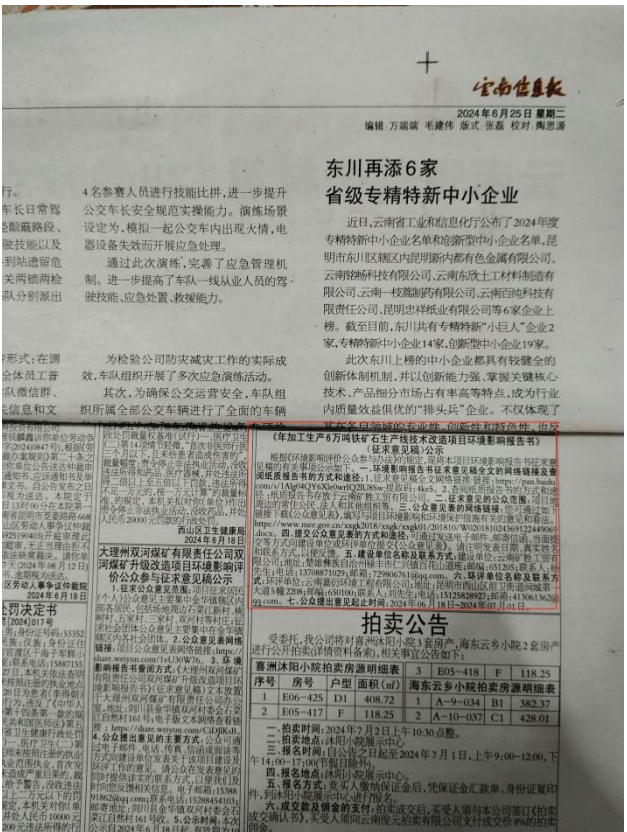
云南信息报

2024年6月25日 星期二
编辑 万涵端 毛建伟 版式 张燕 校对 陶思源

东川再添6家
省级专精特新中小企业

近日，云南省工业和信息化厅公布了2024年度专精特新中小企业名单和创新型中小企业名单，昆明市东川区辖区内昆明新均都有色金属有限公司、云南铭扬科技有限公司、云南东庆工矿材制造有限公司、云南一枝蒿制药有限公司、云南百绿科技有限责任公司、昆明忠祥纸业有限公司等6家企业上榜。截至目前，东川共有专精特新"小巨人"企业2家，专精特新中小企业14家，创新型中小企业19家。

此次东川上榜的中小企业都具有较健全的创新体制机制，并以创新能力强、掌握关键核心技术、产品细分市场占有率高等特点，成为行业内质量效益俱优的"排头兵"企业。不仅体现了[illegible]

4名参赛人员进行技能比拼，进一步提升公交车长安全规范实操能力。演练场景设定为，模拟一起公交车内出现火情，电器设备失效而开展应急处理。

通过此次演练，完善了应急管理机制。进一步提高了车队一线从业人员的驾驶技能、应急处置、救援能力。

为检验公司防灾减灾工作的实际成效，车队组织开展了多次应急演练活动。

其次，为确保公交运营安全，车队组织所属全部公交车辆进行了全面的车辆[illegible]

《年加工生产6万吨铁矿石生产线技术改造项目环境影响报告书》（征求意见稿）公示

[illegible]

拍卖公告

受委托，我公司将对嘉洲沐阳小院2套房产、海东云乡小院2套房产进行公开拍卖（详情资料备索），相关事宜公告如下：

嘉洲沐阳小院拍卖房源明细表

| 序号 | 房号 | 户型 | 面积(m²) |
|---|---|---|---|
| 1 | E06-425 | D1 | 408.72 |
| 2 | E05-417 | F | 118.25 |

| 3 | E05-418 | F | 118.25 |
|---|---|---|---|

海东云乡小院拍卖房源明细表

| 1 | A-9-034 | B1 | 382.37 |
|---|---|---|---|
| 2 | A-10-037 | C1 | 428.01 |

一、拍卖时间：2024年7月2日上午10:30点整。
二、拍卖地点：沐阳小院展示中心。
三、报名时间：自公告之日起至2024年7月1日，上午9:00-12:00，下午14:00-17:00（节假日除外）。
四、报名地点：沐阳小院展示中心。
五、报名方式：竞买人须持保证金后，凭保证金汇款单、身份证复印件，到沐阳小院展示中心进行报名。
六、成交款及佣金的支付：拍卖成交后，买受人须与本公司签订《拍卖成交确认书》，买受人须同意佣金后，按本公司规定支付成交价格8%的拍卖佣金。

大理州双河煤矿有限责任公司双河煤矿升级改造项目环境影响评价公众参与征求意见稿公示

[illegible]

西山区卫生健康局
2024年6月18日

公判决定书

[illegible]